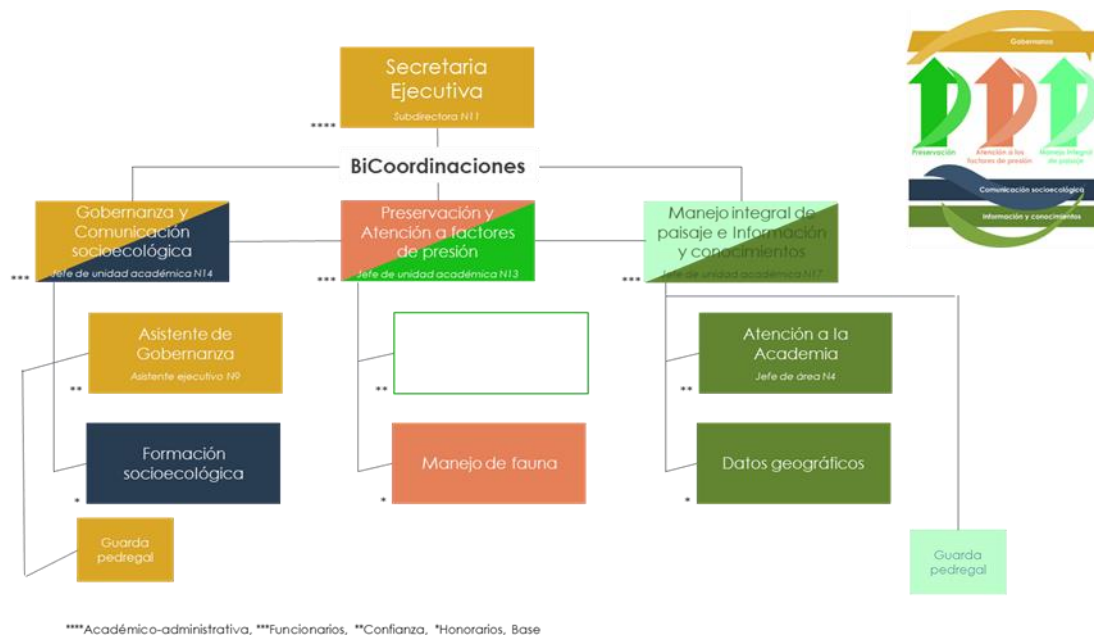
Secretaria Ejecutiva
Subdirectora N11
****

BiCoordinaciones

Gobernanza y Comunicación socioecológica
Jefe de unidad académica N14
***

Preservación y Atención a factores de presión
Jefe de unidad académica N13
***

Manejo integral de paisaje e Información y conocimientos
Jefe de unidad académica N17
***

Asistente de Gobernanza
Asistente ejecutivo N9
**

**

Atención a la Academia
Jefe de área N4
**

Formación socioecológica
*

Manejo de fauna
*

Datos geográficos
*

Guarda pedregal

Guarda pedregal

Gobernanza
Preservación
Atención a los factores de presión
Manejo integral de paisaje
Comunicación socioecológica
Información y conocimientos

****Académico-administrativa, ***Funcionarios, **Confianza, *Honorarios, Base